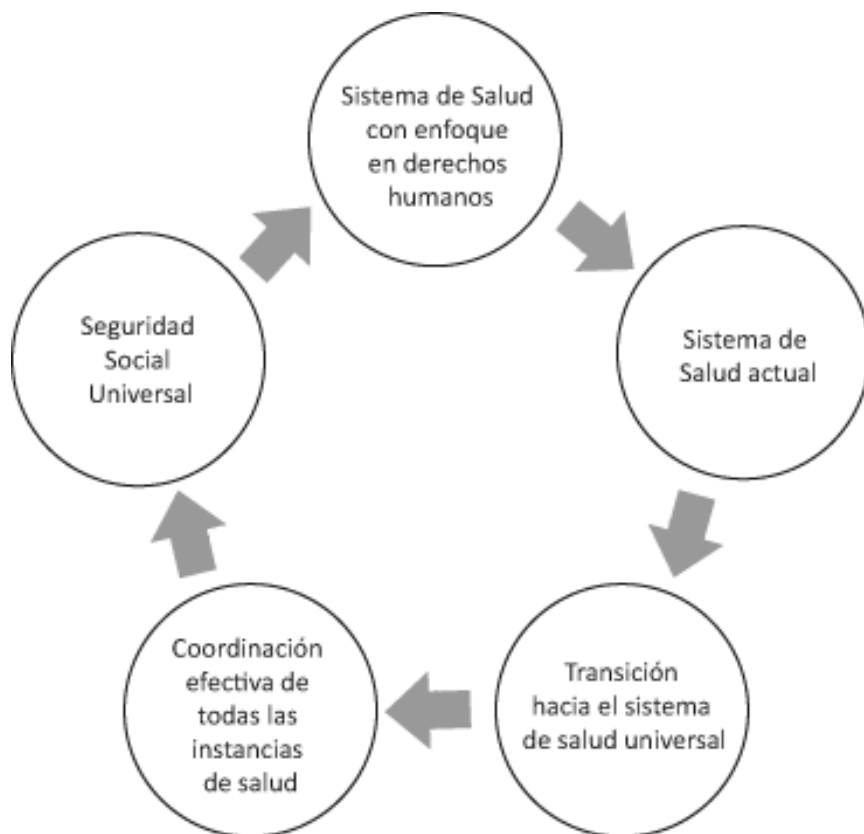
Sistema de Salud con enfoque en derechos humanos

Sistema de Salud actual

Transición hacia el sistema de salud universal

Coordinación efectiva de todas las instancias de salud

Seguridad Social Universal